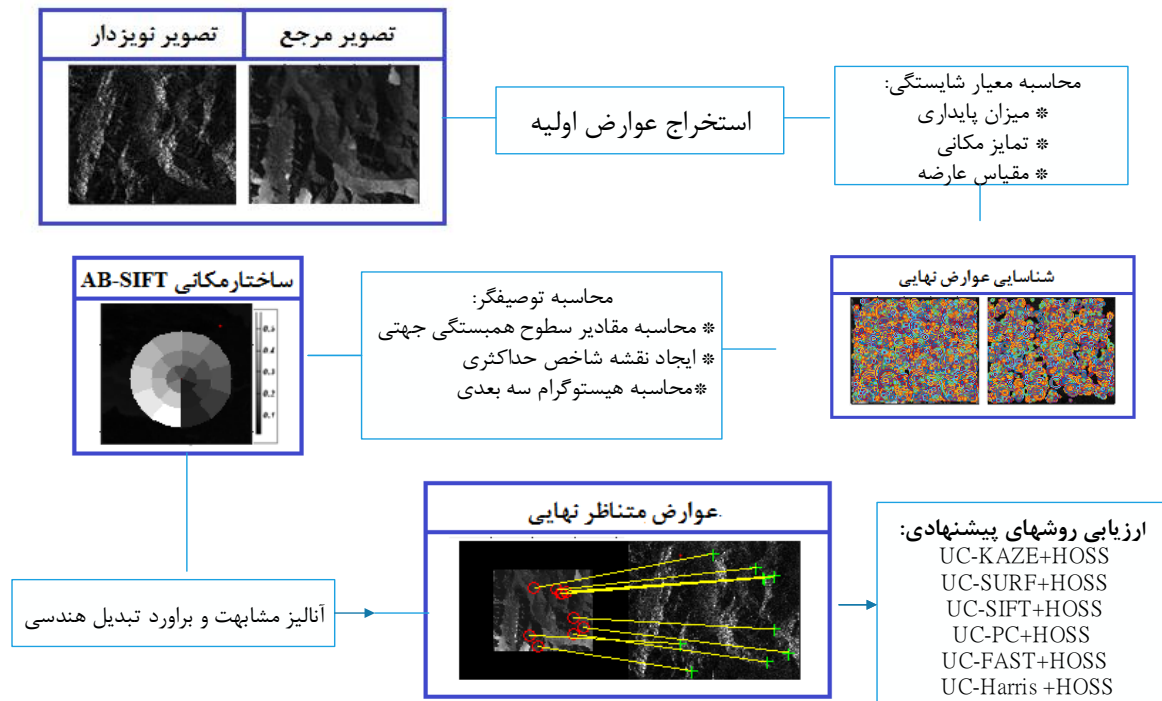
تصویر مرجع
تصویر نویزدار

استخراج عوارض اولیه

محاسبه معیار شایستگی:
❋ میزان پایداری
❋ تمایز مکانی
❋ مقیاس عارضه

شناسایی عوارض نهایی

ساختارمکانی AB-SIFT

0.5
0.4
0.3
0.2
0.1

محاسبه توصیفگر:
❋ محاسبه مقادیر سطوح همبستگی جهتی
❋ ایجاد نقشه شاخص حداکثری
❋محاسبه هیستوگرام سه بعدی

عوارض متناظر نهایی.

آنالیز مشابهت و براورد تبدیل هندسی

ارزیابی روشهای پیشنهادی:
UC-KAZE+HOSS
UC-SURF+HOSS
UC-SIFT+HOSS
UC-PC+HOSS
UC-FAST+HOSS
UC-Harris +HOSS